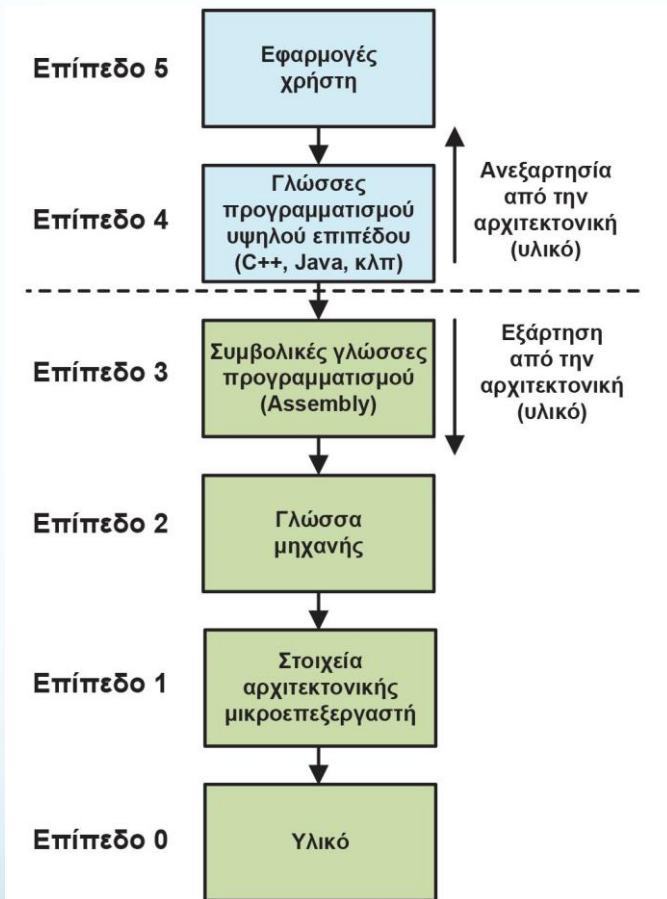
Επίπεδο 5

Εφαρμογές χρήστη

Επίπεδο 4

Γλώσσες προγραμματισμού υψηλού επιπέδου (C++, Java, κλπ)

Ανεξαρτησία από την αρχιτεκτονική (υλικό)

Επίπεδο 3

Συμβολικές γλώσσες προγραμματισμού (Assembly)

Εξάρτηση από την αρχιτεκτονική (υλικό)

Επίπεδο 2

Γλώσσα μηχανής

Επίπεδο 1

Στοιχεία αρχιτεκτονικής μικροεπεξεργαστή

Επίπεδο 0

Υλικό